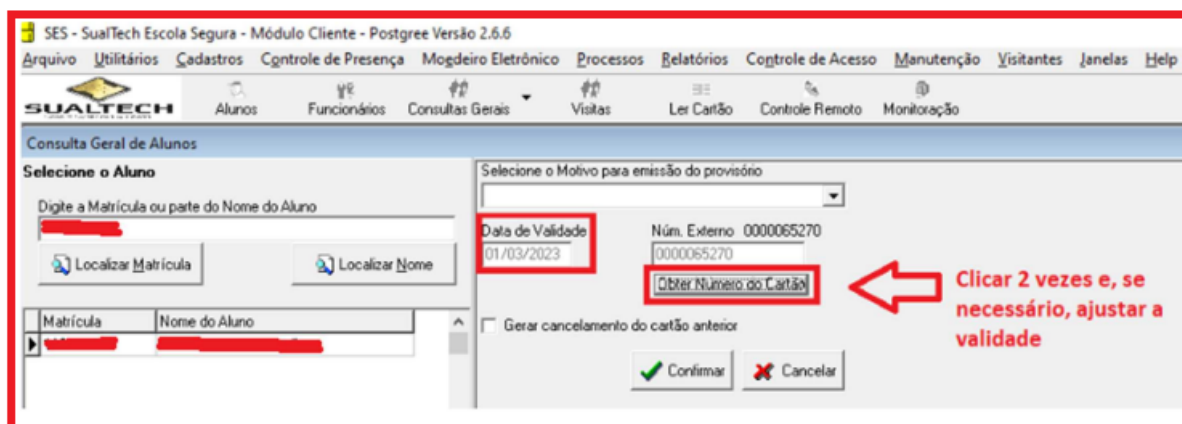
SES - SualTech Escola Segura - Módulo Cliente - Postgree Versão 2.6.6

Arquivo Utilitários Cadastros Controle de Presença Moedeiro Eletrônico Processos Relatórios Controle de Acesso Manutenção Visitantes Janelas Help

SUALTECH

Alunos Funcionários Consultas Gerais Visitas Ler Cartão Controle Remoto Monitoração

Consulta Geral de Alunos

Selecione o Aluno

Digite a Matrícula ou parte do Nome do Aluno

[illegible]

Localizar Matrícula

Localizar Nome

| Matrícula | Nome do Aluno |
|---|---|
| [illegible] | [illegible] |

Selecione o Motivo para emissão do provisório

Data de Validade

01/03/2023

Núm. Externo 0000065270

0000065270

Obter Número do Cartão

Gerar cancelamento do cartão anterior

Confirmar

Cancelar

Clicar 2 vezes e, se necessário, ajustar a validade